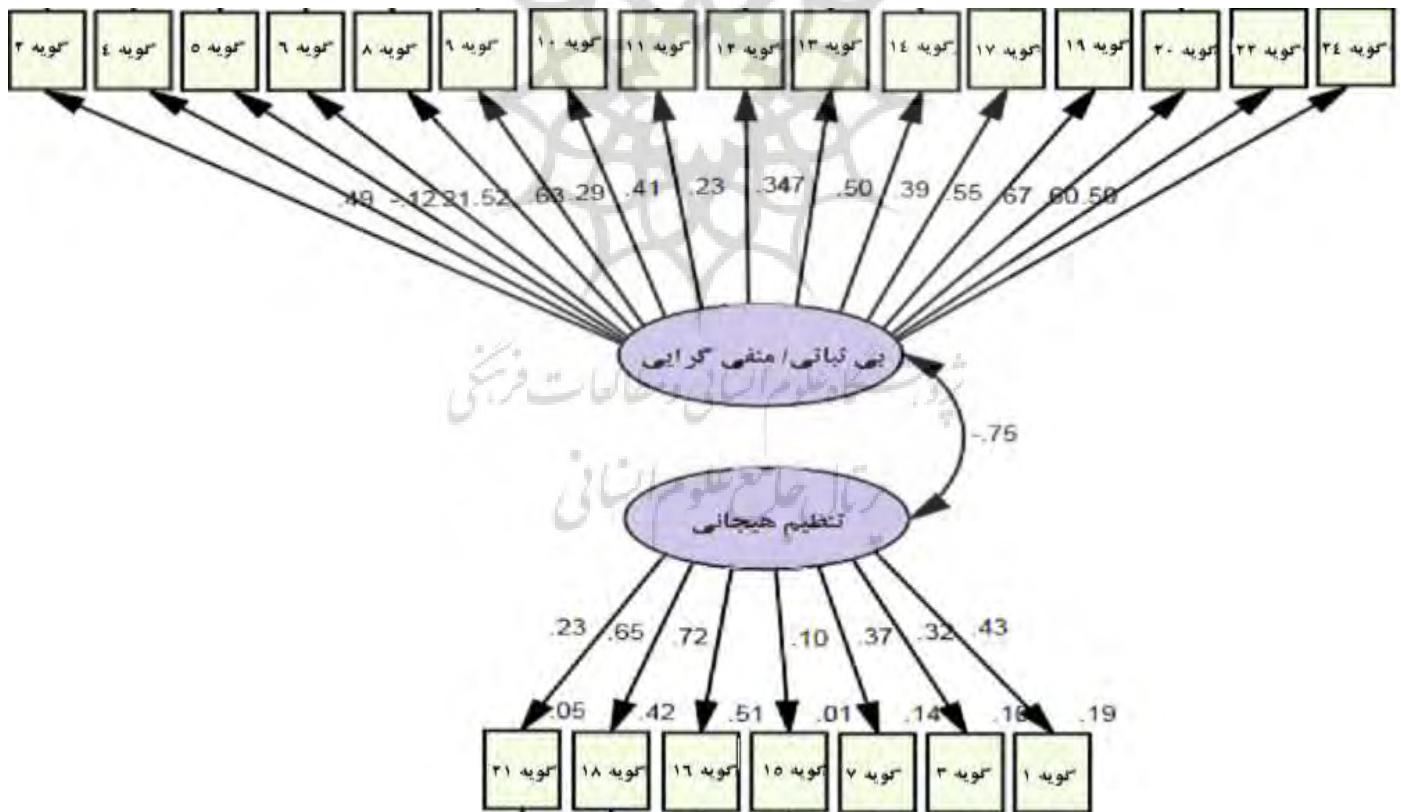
گویه ۲
گویه ٤
گویه ٥
گویه ٦
گویه ٨
گویه ٩
گویه ١٠
گویه ١١
گویه ١٢
گویه ١٣
گویه ١٤
گویه ١٧
گویه ١٩
گویه ٢٠
گویه ٢٢
گویه ٢٤

.49 -.12 .21 .52 .63 .29 .41 .23 .34 .47 .50 .39 .55 .67 .60 .50

بی ثباتی/ منفی گرایی

-.76

تنظیم هیجانی

.23 .65 .72 .10 .37 .32 .43

.05 .42 .51 .01 .14 .10 .19

گویه ٢١
گویه ١٨
گویه ١٦
گویه ١٥
گویه ٧
گویه ٣
گویه ١